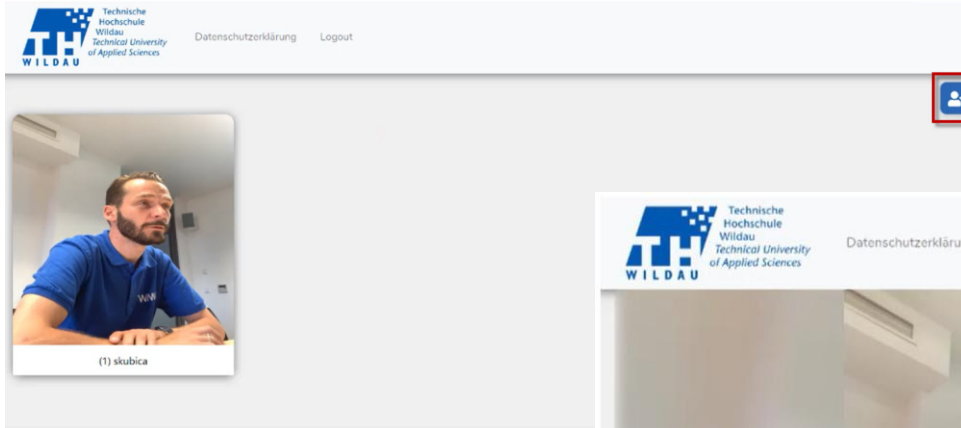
TH WILDAU
Technische Hochschule Wildau
Technical University of Applied Sciences

Datenschutzerklärung Logout

(1) skubica

TH WILDAU
Technische Hochschule Wildau
Technical University of Applied Sciences

Datenschutzerkläru